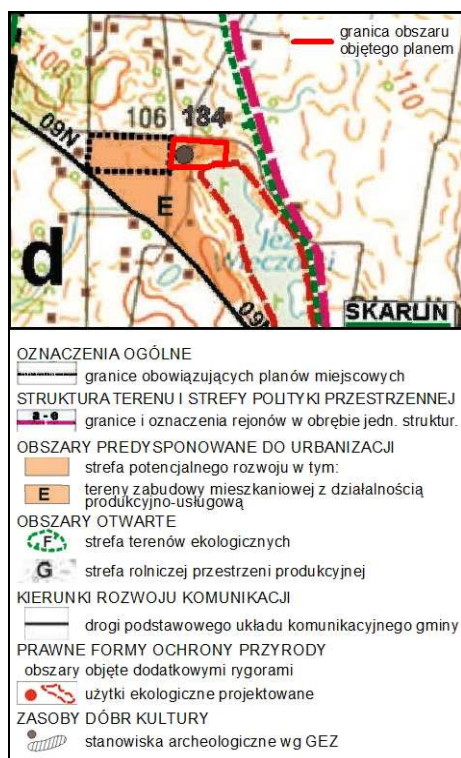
granica obszaru objętego planem

110

106 134

09N

E

d

Jez. Wieczo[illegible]

09

SKARUN

OZNACZENIA OGÓLNE
granice obowiązujących planów miejscowych
STRUKTURA TERENU I STREFY POLITYKI PRZESTRZENNEJ
2-6 granice i oznaczenia rejonów w obrębie jedn. struktur.
OBSZARY PREDYSPONOWANE DO URBANIZACJI
strefa potencjalnego rozwoju w tym:
E tereny zabudowy mieszkaniowej z działalnością produkcyjno-usługową
OBSZARY OTWARTE
F strefa terenów ekologicznych
G strefa rolniczej przestrzeni produkcyjnej
KIERUNKI ROZWOJU KOMUNIKACJI
drogi podstawowego układu komunikacyjnego gminy
PRAWNE FORMY OCHRONY PRZYRODY
obszary objęte dodatkowymi rygorami
użytki ekologiczne projektowane
ZASOBY DÓBR KULTURY
stanowiska archeologiczne wg GEZ